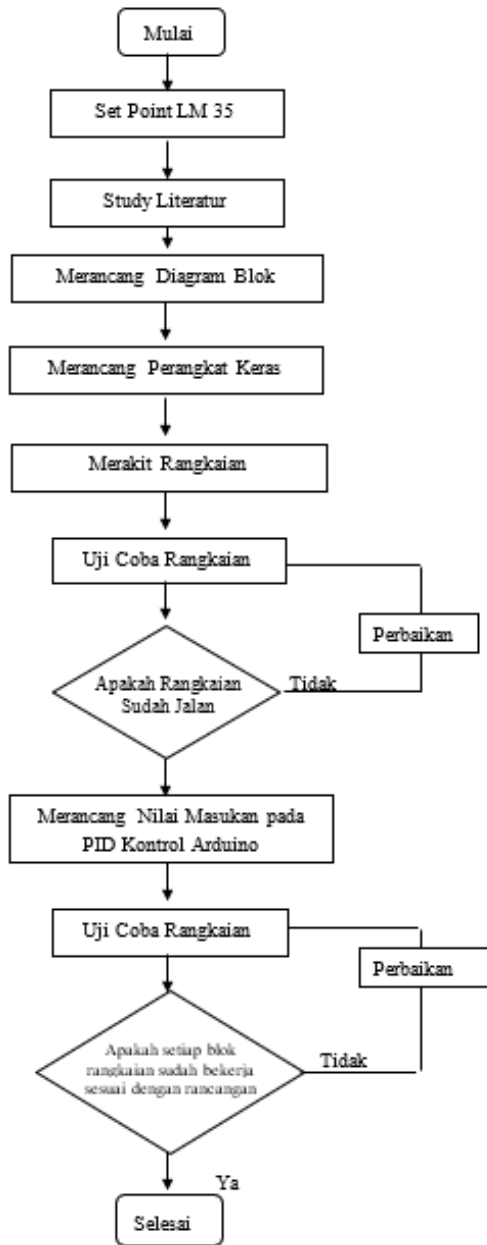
Mulai

Set Point LM 35

Study Literatur

Merancang Diagram Blok

Merancang Perangkat Keras

Merakit Rangkaian

Uji Coba Rangkaian

Perbaikan

Apakah Rangkaian Sudah Jalan

Tidak

Merancang Nilai Masukan pada PID Kontrol Arduino

Uji Coba Rangkaian

Perbaikan

Apakah setiap blok rangkaian sudah bekerja sesuai dengan rancangan

Tidak

Ya

Selesai